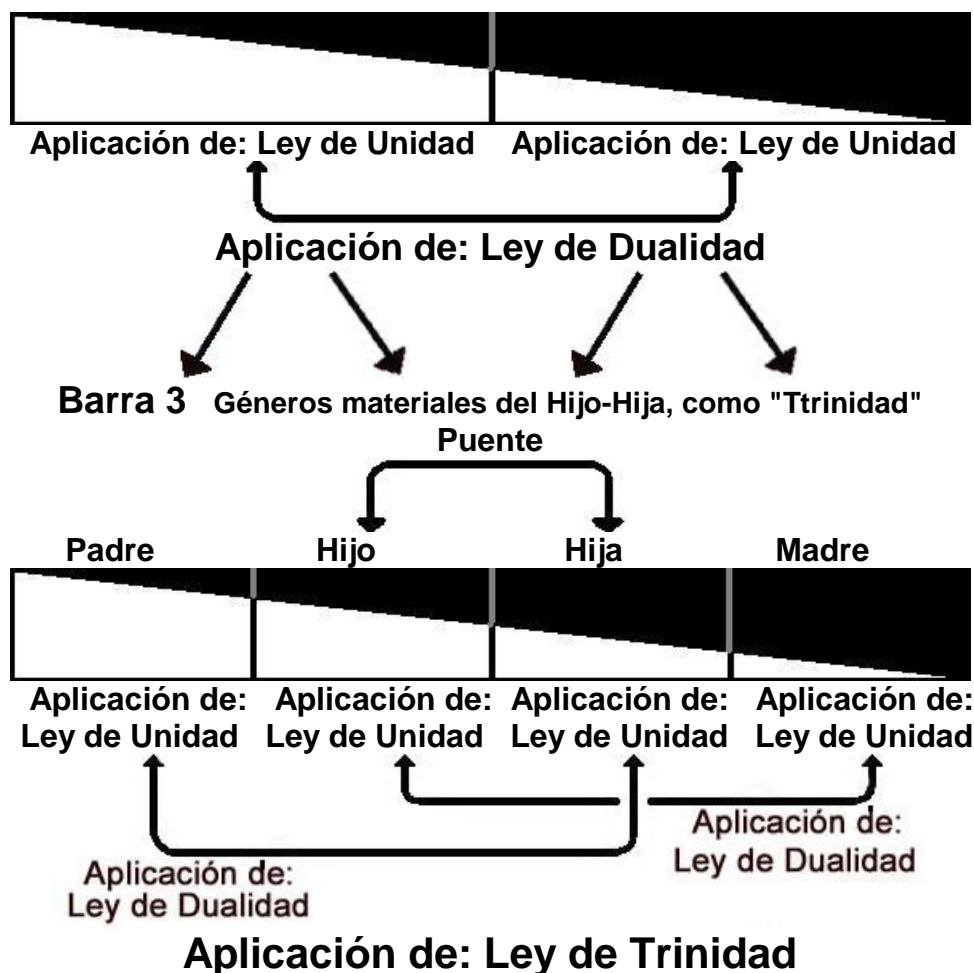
Aplicación de: Ley de Unidad Aplicación de: Ley de Unidad

Aplicación de: Ley de Dualidad

Barra 3 Géneros materiales del Hijo-Hija, como "Ttrinidad"

Puente

Padre Hijo Hija Madre

Aplicación de: Ley de Unidad Aplicación de: Ley de Unidad Aplicación de: Ley de Unidad Aplicación de: Ley de Unidad

Aplicación de: Ley de Dualidad

Aplicación de: Ley de Dualidad

Aplicación de: Ley de Trinidad